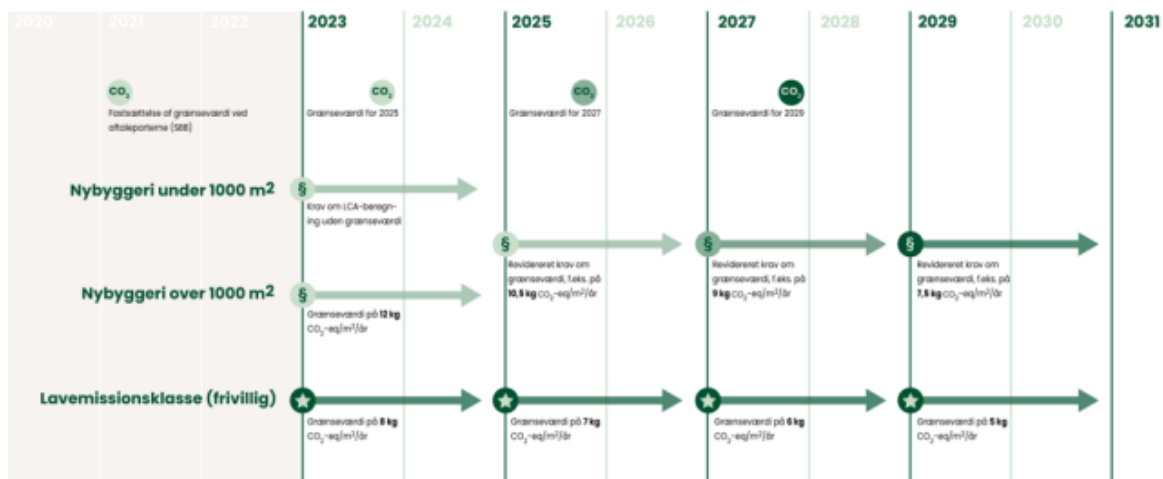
2020 2021 2022 2023 2024 2025 2026 2027 2028 2029 2030 2031

$CO_2$
Fastsættelse af grænseværdi ved aftaleparterne (SBB)

$CO_2$
Grænseværdi for 2025

$CO_2$
Grænseværdi for 2027

$CO_2$
Grænseværdi for 2029

Nybyggeri under 1000 $m^2$

§
Krav om LCA-beregning uden grænseværdi

§
Revidereret krav om grænseværdi, f.eks. på **10,5 kg** $CO_2$-eq/$m^2$/år

§
Revidereret krav om grænseværdi, f.eks. på **9 kg** $CO_2$-eq/$m^2$/år

§
Revidereret krav om grænseværdi, f.eks. på **7,5 kg** $CO_2$-eq/$m^2$/år

Nybyggeri over 1000 $m^2$

§
Grænseværdi på **12 kg** $CO_2$-eq/$m^2$/år

Lavemissionsklasse (frivillig)

Grænseværdi på **8 kg** $CO_2$-eq/$m^2$/år

Grænseværdi på **7 kg** $CO_2$-eq/$m^2$/år

Grænseværdi på **6 kg** $CO_2$-eq/$m^2$/år

Grænseværdi på **5 kg** $CO_2$-eq/$m^2$/år